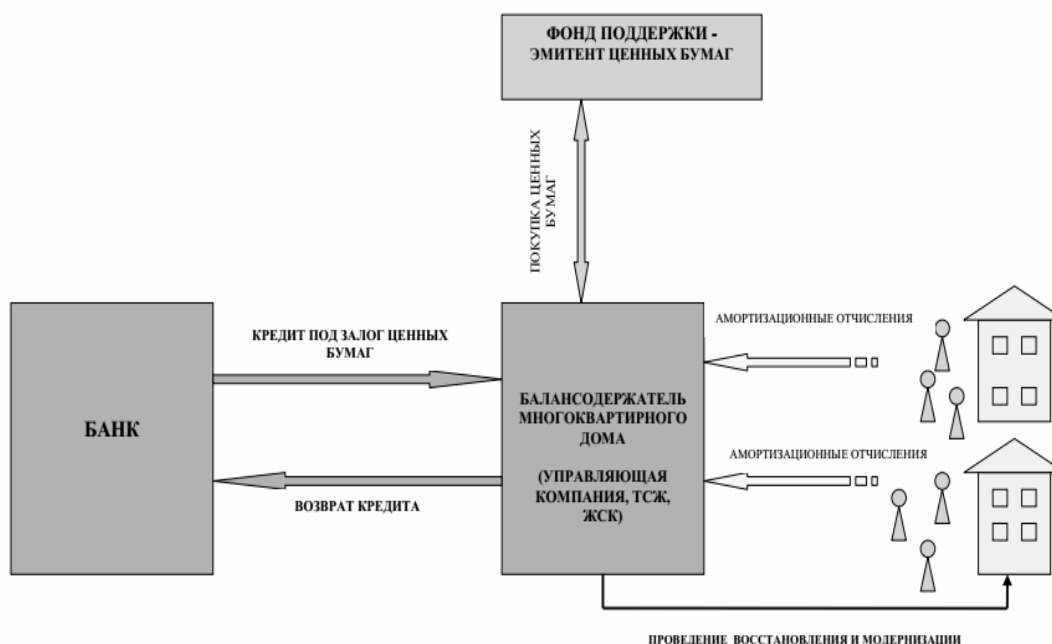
ФОНД ПОДДЕРЖКИ - ЭМИТЕНТ ЦЕННЫХ БУМАГ

ПОКУПКА ЦЕННЫХ БУМАГ

БАНК

КРЕДИТ ПОД ЗАЛОГ ЦЕННЫХ БУМАГ

ВОЗВРАТ КРЕДИТА

БАЛАНСОДЕРЖАТЕЛЬ МНОГОКВАРТИРНОГО ДОМА

(УПРАВЛЯЮЩАЯ КОМПАНИЯ, ТСЖ, ЖСК)

АМОРТИЗАЦИОННЫЕ ОТЧИСЛЕНИЯ

АМОРТИЗАЦИОННЫЕ ОТЧИСЛЕНИЯ

ПРОВЕДЕНИЕ ВОССТАНОВЛЕНИЯ И МОДЕРНИЗАЦИИ